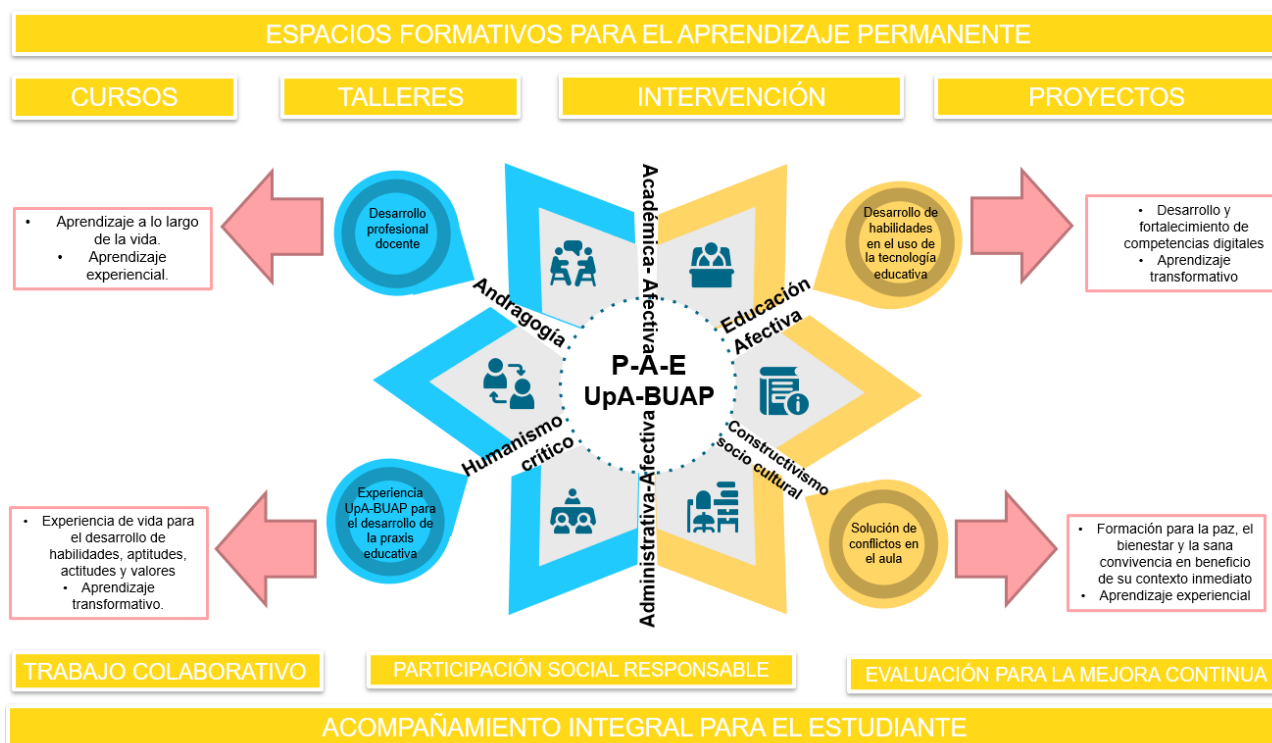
ESPACIOS FORMATIVOS PARA EL APRENDIZAJE PERMANENTE

CURSOS

TALLERES

INTERVENCIÓN

PROYECTOS

• Aprendizaje a lo largo de la vida.
• Aprendizaje experiencial.

Desarrollo profesional docente

Académica- Afectiva

Desarrollo de habilidades en el uso de la tecnología educativa

• Desarrollo y fortalecimiento de competencias digitales
• Aprendizaje transformativo

Andragogía

Educación Afectiva

P-A-E
UpA-BUAP

Humanismo crítico

Constructivismo socio cultural

Administrativa-Afectiva

• Experiencia de vida para el desarrollo de habilidades, aptitudes, actitudes y valores
• Aprendizaje transformativo.

Experiencia UpA-BUAP para el desarrollo de la praxis educativa

Solución de conflictos en el aula

• Formación para la paz, el bienestar y la sana convivencia en beneficio de su contexto inmediato
• Aprendizaje experiencial

TRABAJO COLABORATIVO

PARTICIPACIÓN SOCIAL RESPONSABLE

EVALUACIÓN PARA LA MEJORA CONTINUA

ACOMPAÑAMIENTO INTEGRAL PARA EL ESTUDIANTE